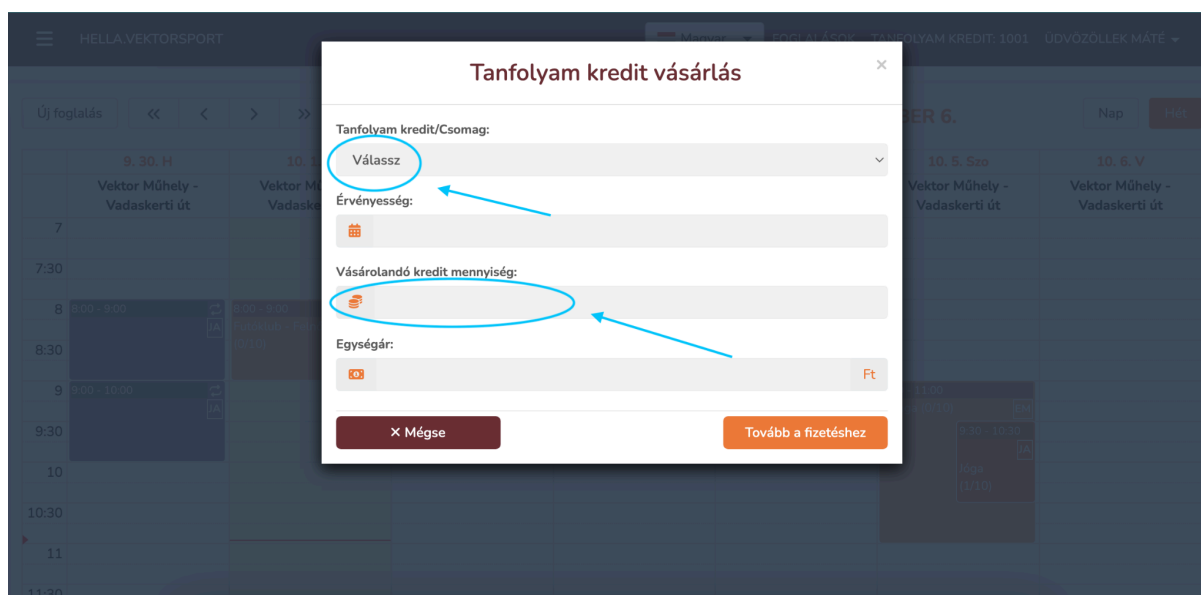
HELLA.VEKTORSPORT

Magyar

FOGLALÁSOK

TANFOLYAM KREDIT: 1001

ÜDVÖZÖLLEK MÁTÉ

Új foglalás

«

‹

›

»

BER 6.

Nap

Hét

9. 30. H

10. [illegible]

10. 5. Szo

10. 6. V

Vektor Műhely - Vadaskerti út

Vektor M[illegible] Vadask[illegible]

Vektor Műhely - Vadaskerti út

Vektor Műhely - Vadaskerti út

7

7:30

8

8:00 - 9:00

8:00 - 9:00

8:30

9

9:00 - 10:00

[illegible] 11:00

9:30

9:30 - 10:30

10

Jóga

(1/10)

10:30

11

11:30

Tanfolyam kredit vásárlás

×

Tanfolyam kredit/Csomag:

Válassz

Érvényesség:

Vásárolandó kredit mennyiség:

Egységár:

Ft

× Mégse

Tovább a fizetéshez